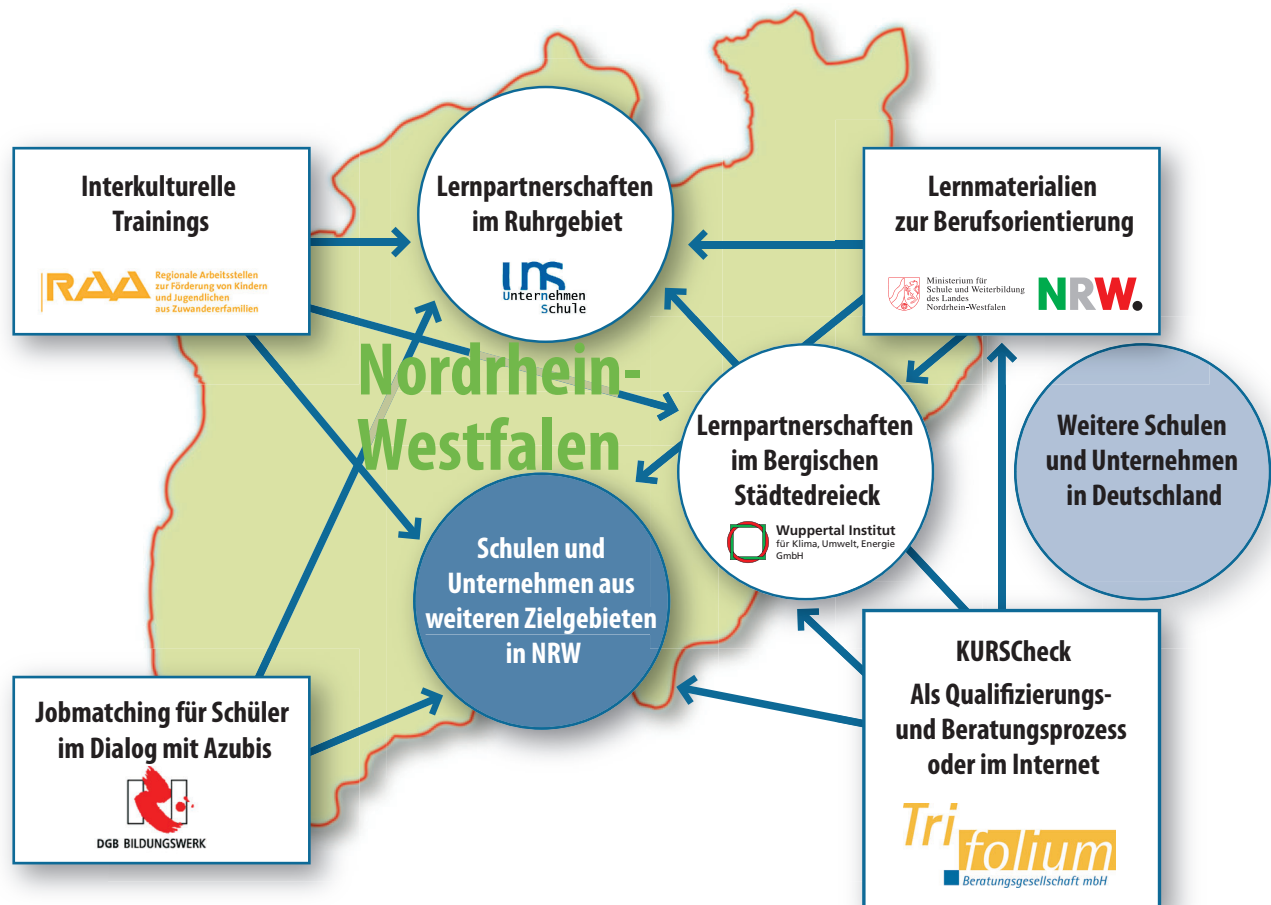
Interkulturelle Trainings

RAA Regionale Arbeitsstellen zur Förderung von Kindern und Jugendlichen aus Zuwandererfamilien

Lernpartnerschaften im Ruhrgebiet

us Unternehmen Schule

Lernmaterialien zur Berufsorientierung

Ministerium für Schule und Weiterbildung des Landes Nordrhein-Westfalen

NRW.

Nordrhein-Westfalen

Lernpartnerschaften im Bergischen Städtedreieck

Wuppertal Institut für Klima, Umwelt, Energie GmbH

Weitere Schulen und Unternehmen in Deutschland

Schulen und Unternehmen aus weiteren Zielgebieten in NRW

Jobmatching für Schüler im Dialog mit Azubis

DGB BILDUNGSWERK

KURSCheck

Als Qualifizierungs- und Beratungsprozess oder im Internet

Tri folium

Beratungsgesellschaft mbH